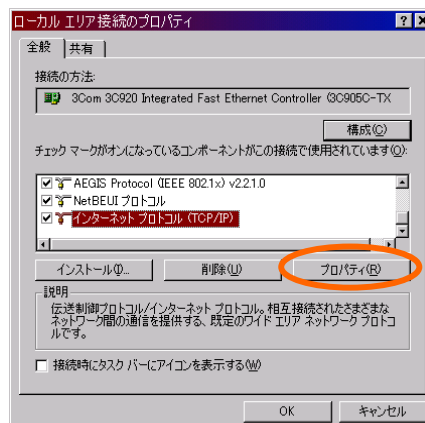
ローカル エリア接続のプロパティ ? ×

全般 共有

接続の方法:

3Com 3C920 Integrated Fast Ethernet Controller (3C905C-TX

構成(C)

チェック マークがオンになっているコンポーネントがこの接続で使用されています(O):

AEGIS Protocol (IEEE 802.1x) v2.2.1.0
NetBEUI プロトコル
インターネット プロトコル (TCP/IP)

インストール(N)... 削除(U) プロパティ(R)

説明
伝送制御プロトコル/インターネット プロトコル。相互接続されたさまざまなネットワーク間の通信を提供する、既定のワイド エリア ネットワーク プロトコルです。

接続時にタスク バーにアイコンを表示する(W)

OK キャンセル